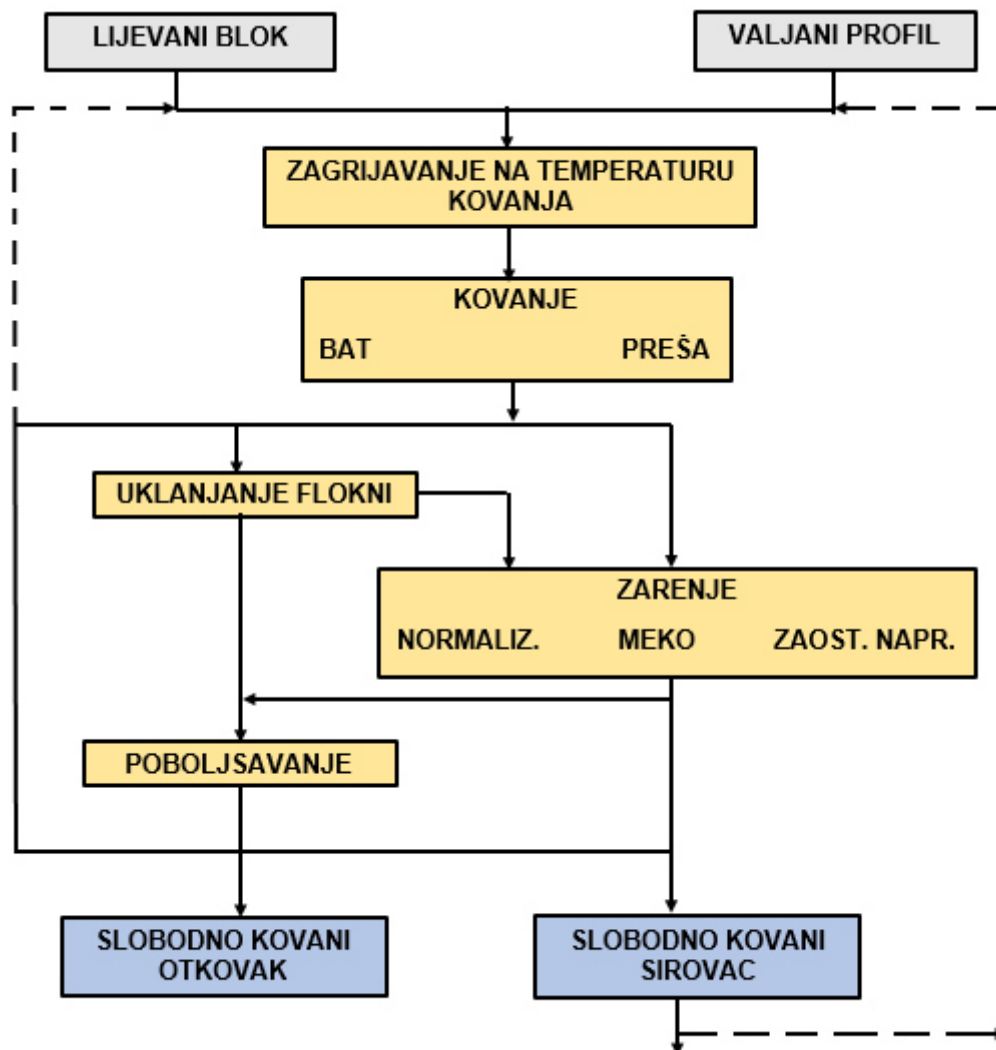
LIJEVANI BLOK

VALJANI PROFIL

ZAGRIJAVANJE NA TEMPERATURU KOVANJA

KOVANJE

BAT

PREŠA

UKLANJANJE FLOKNI

ZARENJE

NORMALIZ.

MEKO

ZAOST. NAPR.

POBOLJSAVANJE

SLOBODNO KOVANI OTKOVAK

SLOBODNO KOVANI SIROVAC